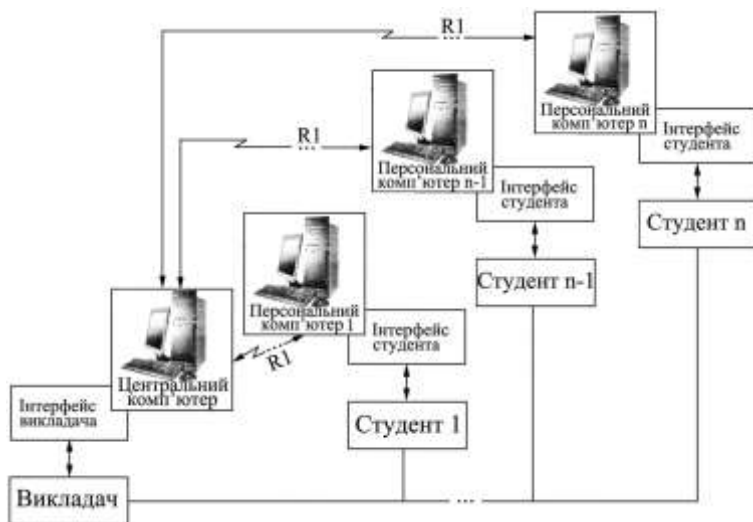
R1

Персональний комп'ютер n

Інтерфейс студента

Студент n

R1

Персональний комп'ютер n-1

Інтерфейс студента

Студент n-1

Персональний комп'ютер 1

Інтерфейс студента

Студент 1

R1

Центральний комп'ютер

Інтерфейс викладача

Викладач

...